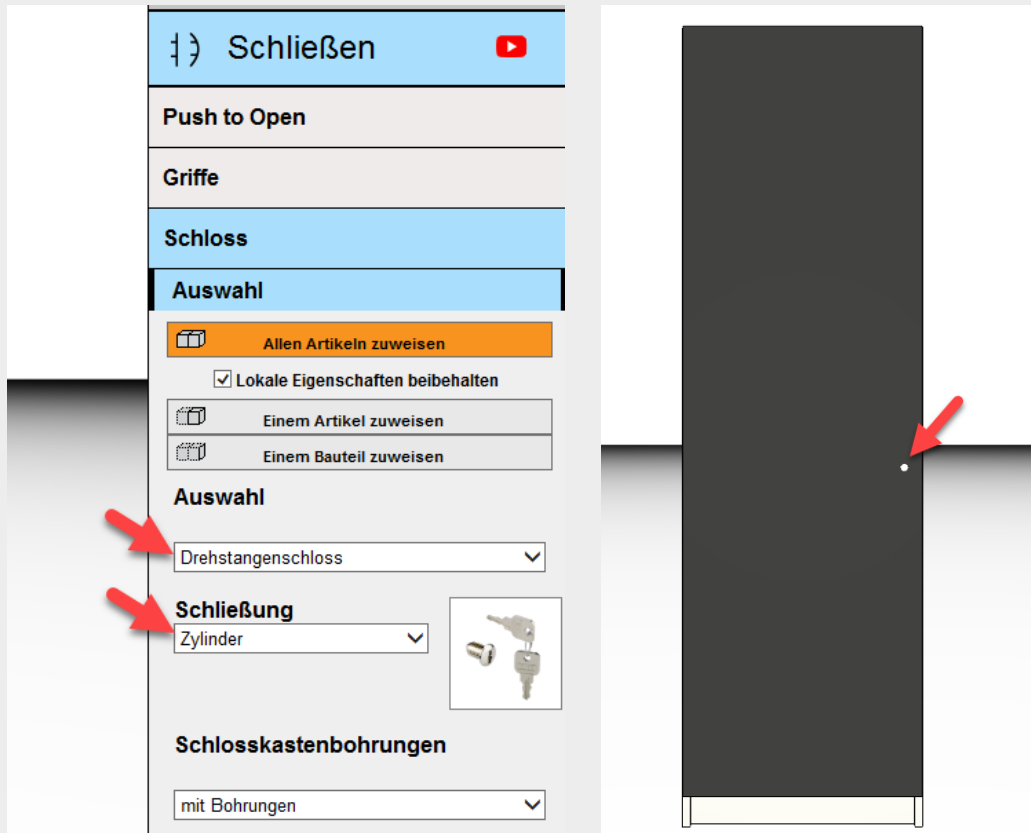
Schließen

Push to Open

Griffe

Schloss

Auswahl

Allen Artikeln zuweisen

Lokale Eigenschaften beibehalten

Einem Artikel zuweisen

Einem Bauteil zuweisen

Auswahl

Drehstangenschloss

Schließung

Zylinder

Schlosskastenbohrungen

mit Bohrungen